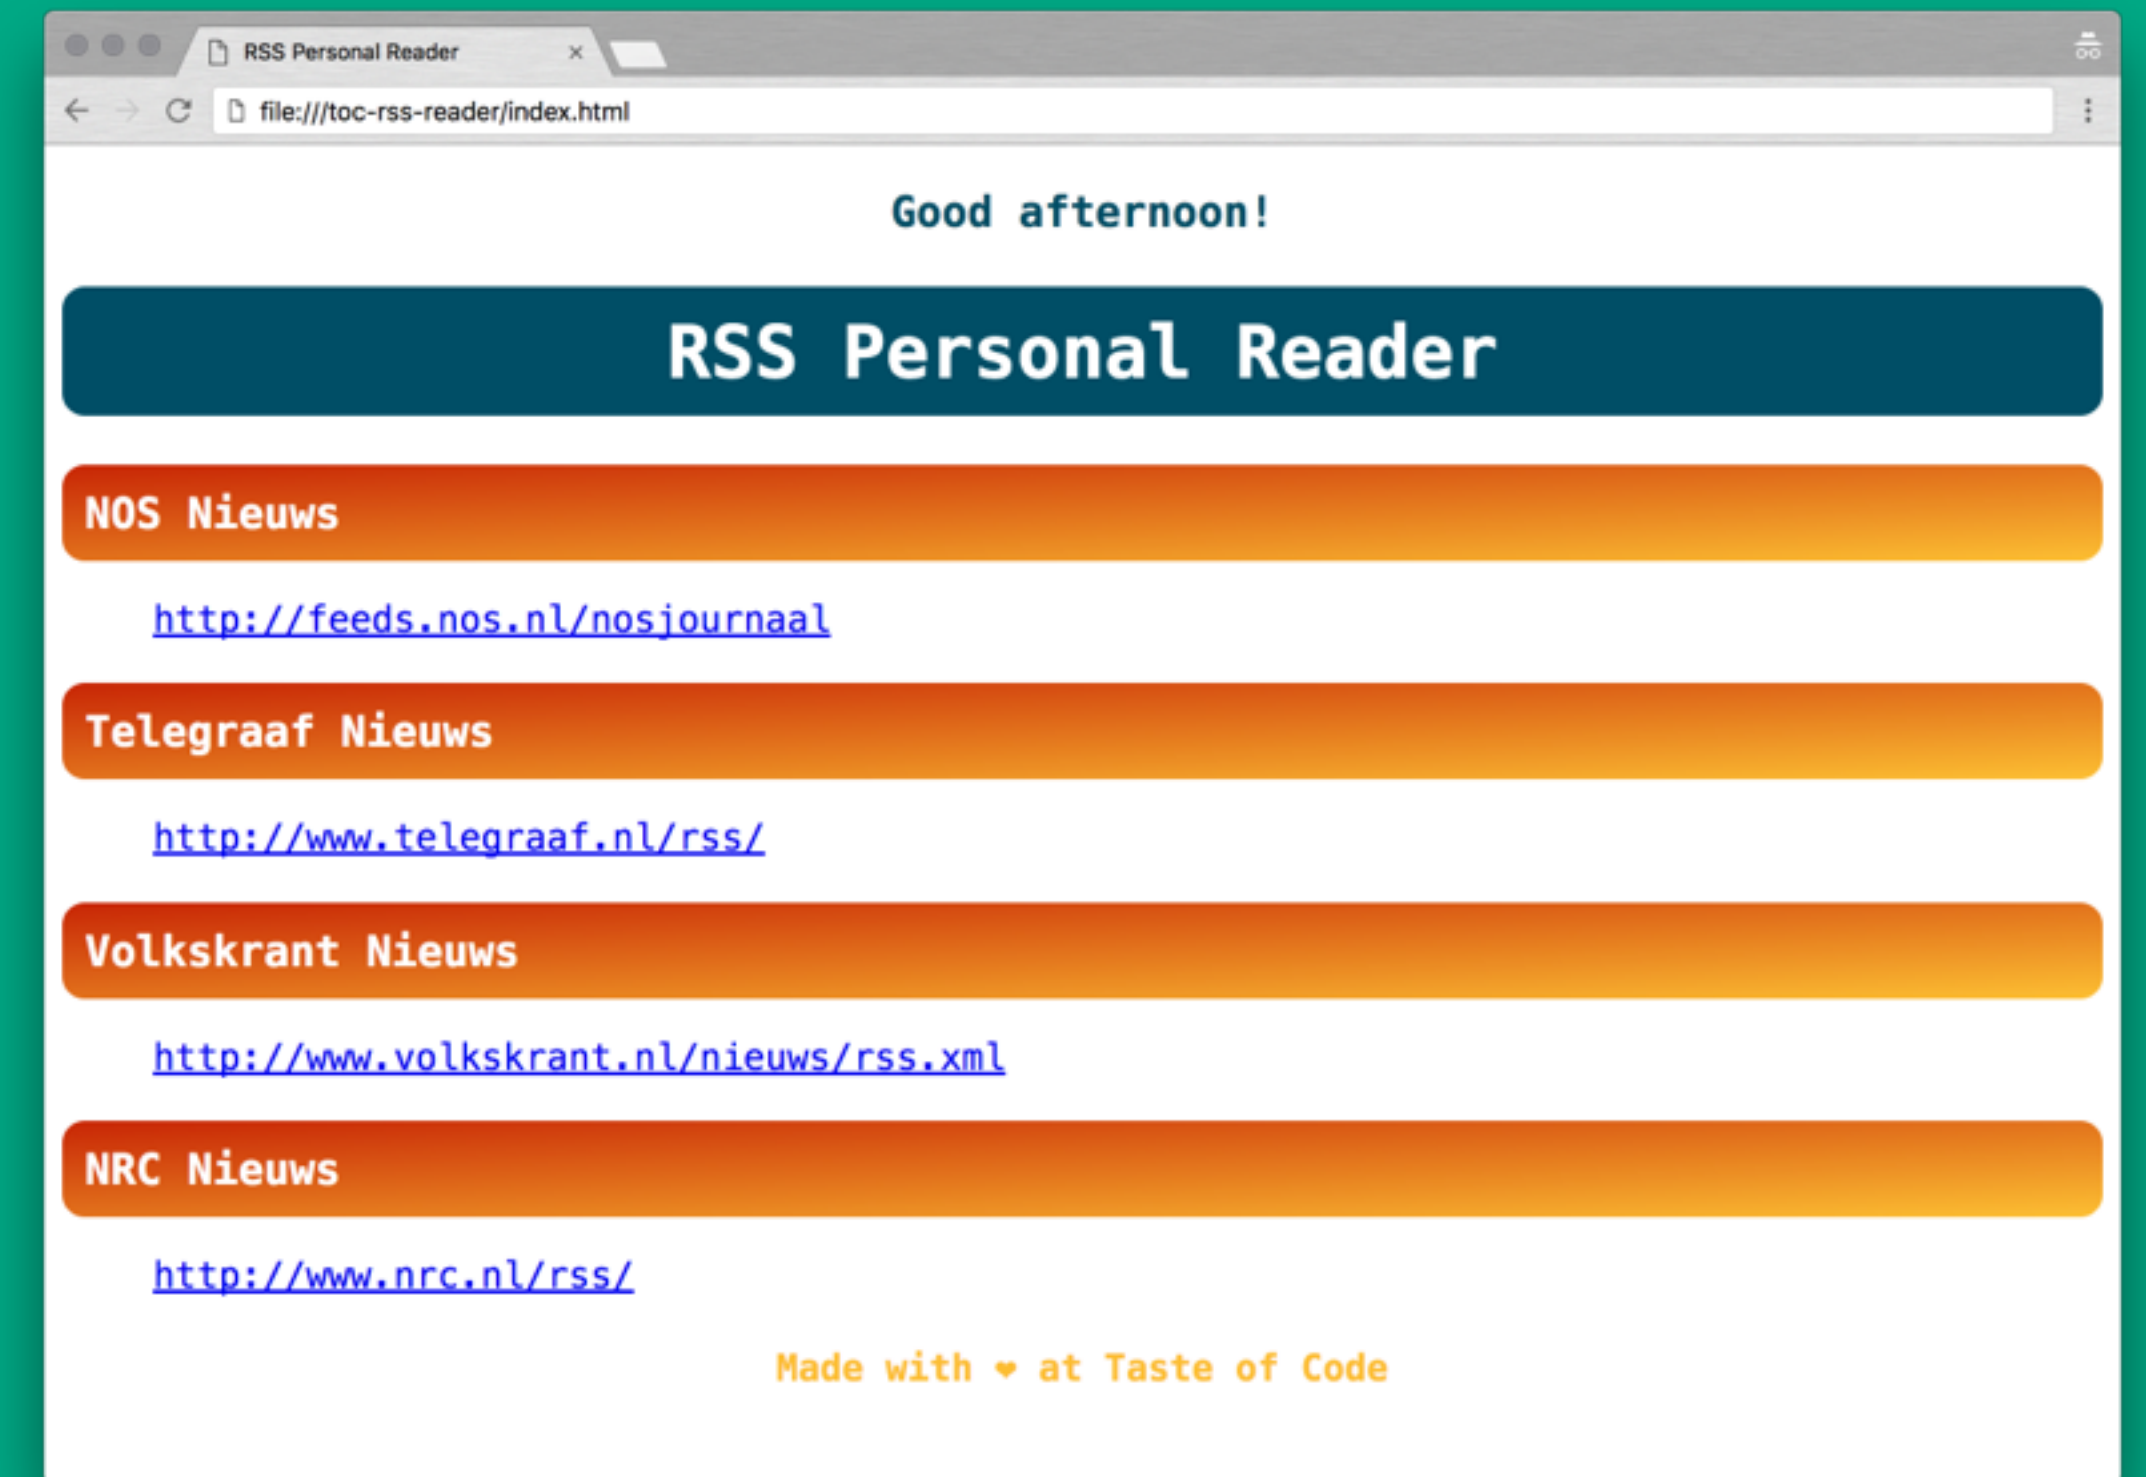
RSS Personal Reader ×

file:///toc-rss-reader/index.html

Good afternoon!

RSS Personal Reader

NOS Nieuws

http://feeds.nos.nl/nosjournaal

Telegraaf Nieuws

http://www.telegraaf.nl/rss/

Volkskrant Nieuws

http://www.volkskrant.nl/nieuws/rss.xml

NRC Nieuws

http://www.nrc.nl/rss/

Made with ❤ at Taste of Code